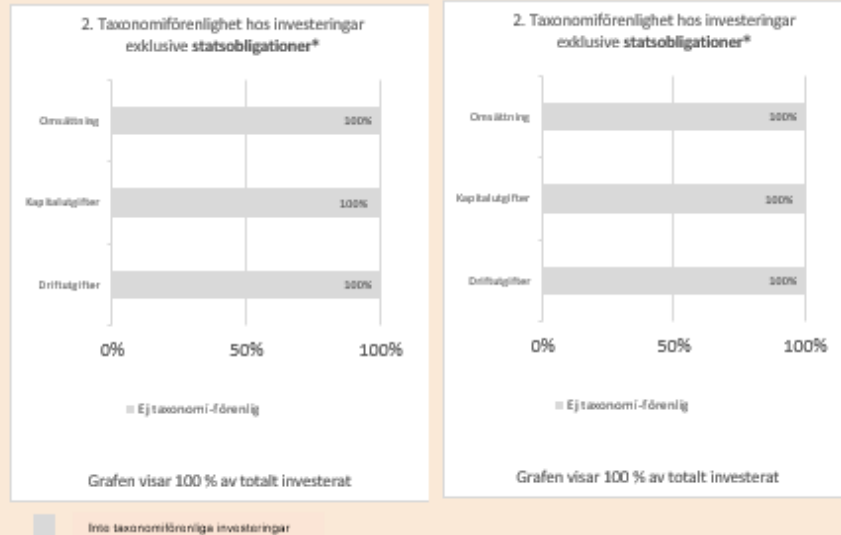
2. Taxonomiförenlighet hos investeringar exklusive **statsobligationer***

Omsättning

100%

Kapitalutgifter

100%

Driftutgifter

100%

0%

50%

100%

Ej taxonomi-förenlig

Grafen visar 100 % av totalt investerat

2. Taxonomiförenlighet hos investeringar exklusive **statsobligationer***

Omsättning

100%

Kapitalutgifter

100%

Driftutgifter

100%

0%

50%

100%

Ej taxonomi-förenlig

Grafen visar 100 % av totalt investerat

Inte taxonomiförenliga investeringar